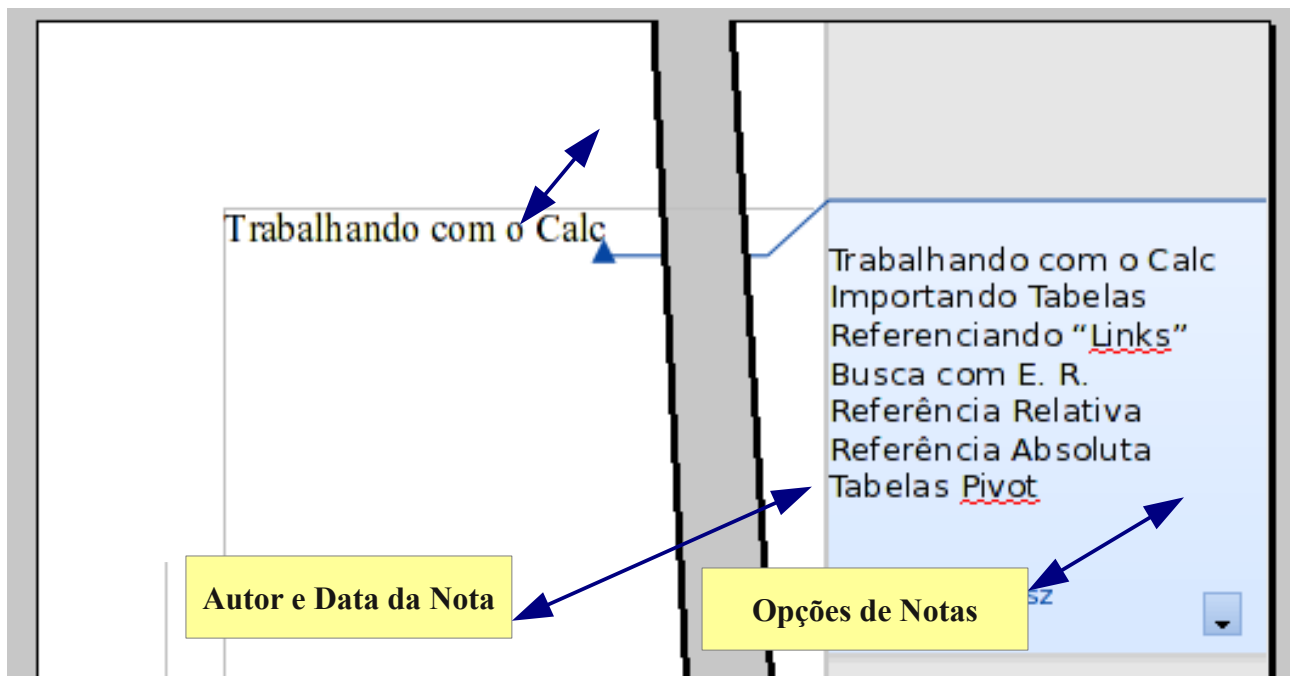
Trabalhando com o Calc

Trabalhando com o Calc
Importando Tabelas
Referenciando “Links”
Busca com E. R.
Referência Relativa
Referência Absoluta
Tabelas Pivot

Autor e Data da Nota

Opções de Notas

sz